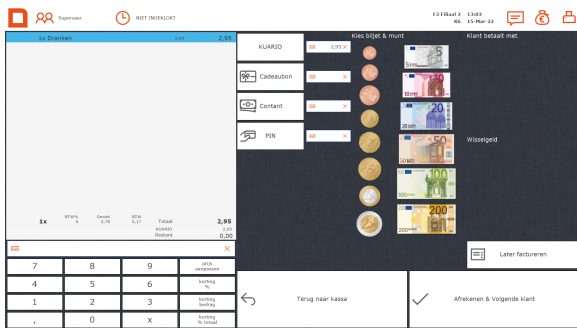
Superuser

NIET INGEKLOKT

F2 Filiaal 2 13:03
Kk 15-Mar-22

1x Dranken 2,95 2,95

1x BTW% 6 Omzet 2,78 BTW 0,17 Totaal 2,95
KUARIO 2,95
Restant 0,00

| 7 | 8 | 9 | prijs aanpassen |
|---|---|---|---|
| 4 | 5 | 6 | korting % |
| 1 | 2 | 3 | korting bedrag |
| , | 0 | x | korting % totaal |

KUARIO 2,95
Cadeaubon
Contant
PIN

Kies biljet & munt

5 EURO
10 EURO
20 EURO
50 EURO
100 EURO
200 EURO

Klant betaalt met

Wisselgeld

Later factureren

Terug naar kassa

Afrekenen & Volgende klant